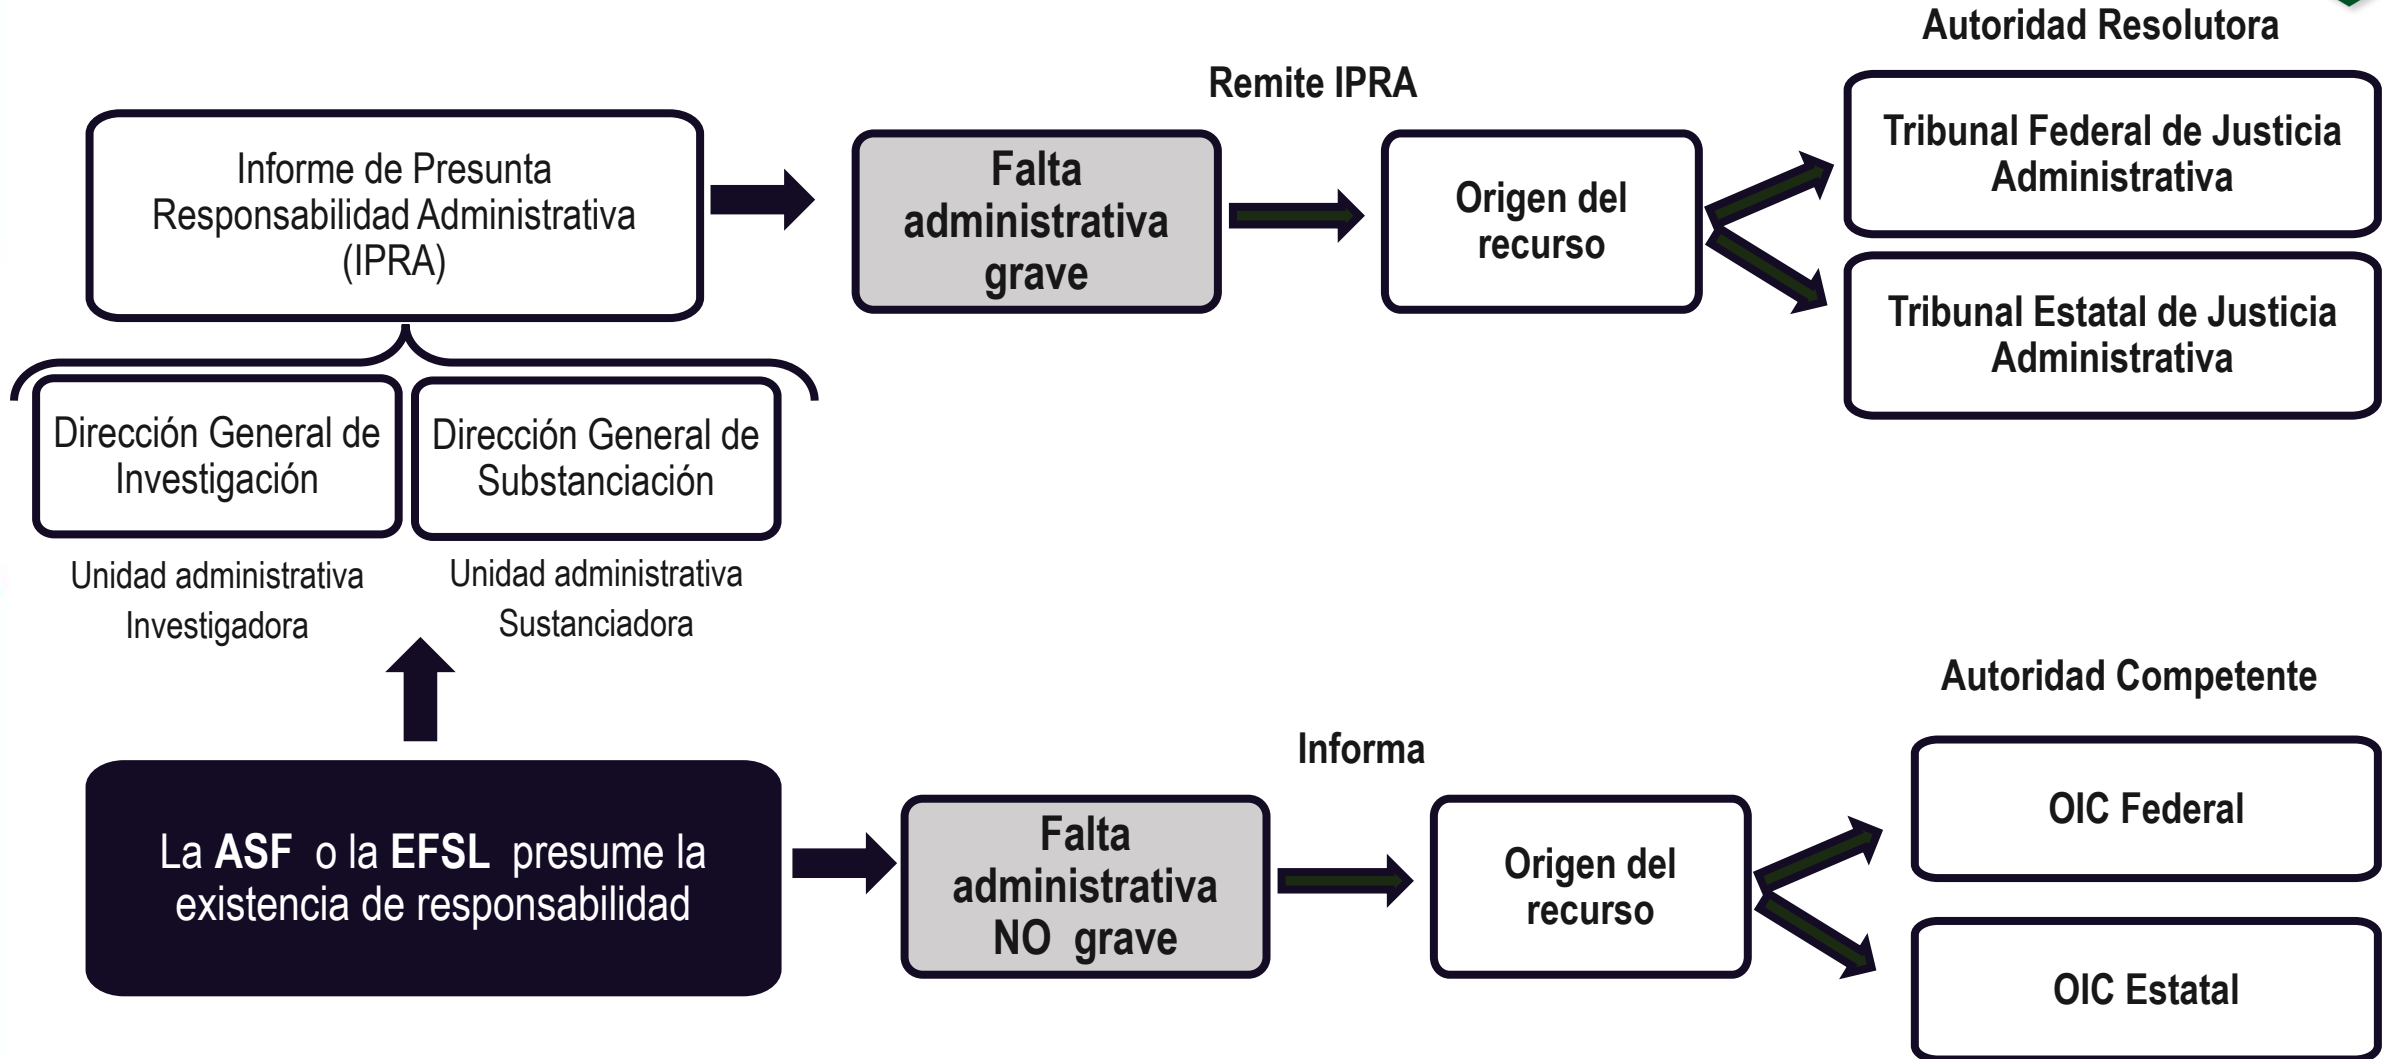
Informe de Presunta Responsabilidad Administrativa (IPRA)

Falta administrativa grave

Remite IPRA

Origen del recurso

Autoridad Resolutora

Tribunal Federal de Justicia Administrativa

Tribunal Estatal de Justicia Administrativa

Dirección General de Investigación

Unidad administrativa Investigadora

Dirección General de Substanciación

Unidad administrativa Sustanciadora

La **ASF** o la **EFSL** presume la existencia de responsabilidad

Falta administrativa NO grave

Informa

Origen del recurso

Autoridad Competente

OIC Federal

OIC Estatal